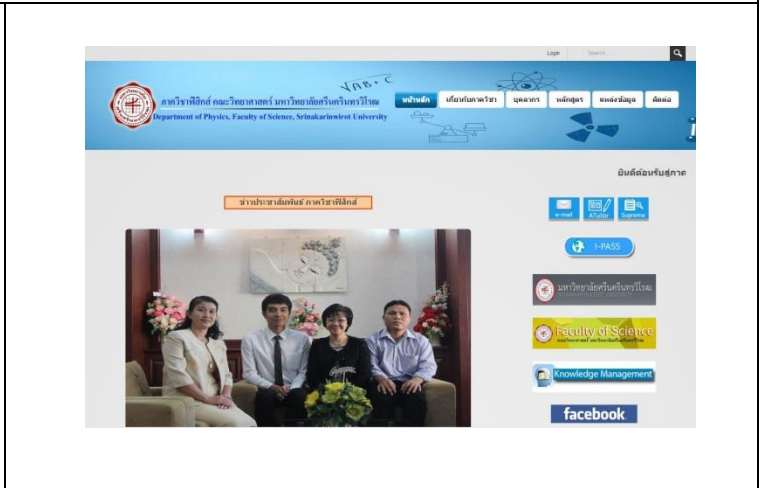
Login Search

ภาควิชาฟิสิกส์ คณะวิทยาศาสตร์ มหาวิทยาลัยศรีนครินทรวิโรฒ
Department of Physics, Faculty of Science, Srinakharinwirot University

หน้าหลัก เกี่ยวกับภาควิชา บุคลากร หลักสูตร แหล่งข้อมูล ติดต่อ

ยินดีต้อนรับสู่ภาค

ข่าวประชาสัมพันธ์ ภาควิชาฟิสิกส์

e-mail ATutor Supreme

I-PASS

มหาวิทยาลัยศรีนครินทรวิโรฒ

Faculty of Science

Knowledge Management

facebook